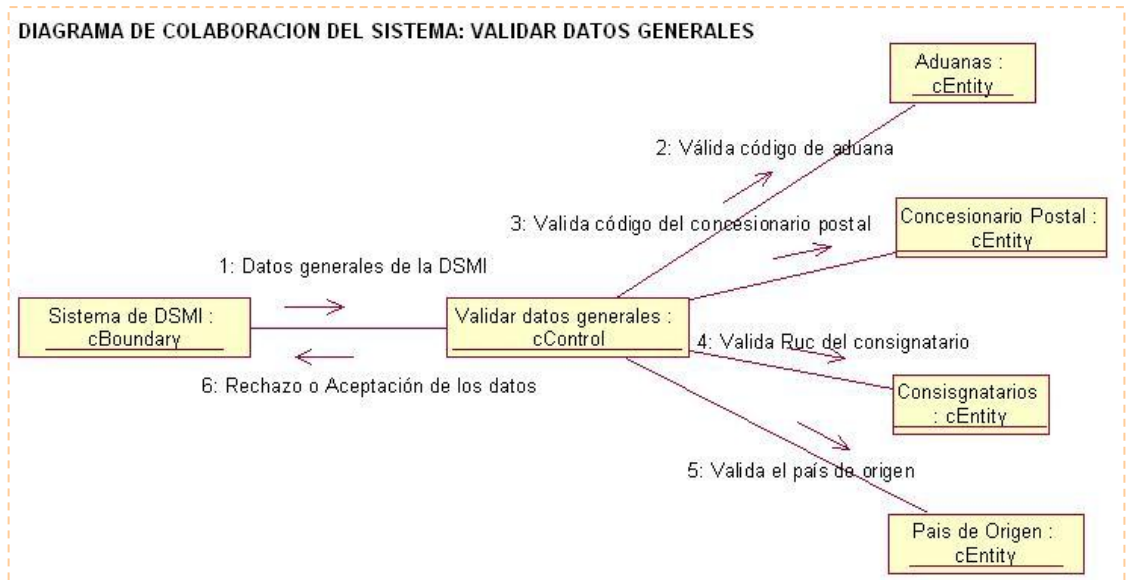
DIAGRAMA DE COLABORACION DEL SISTEMA: VALIDAR DATOS GENERALES

Aduanas : cEntity

2: Válida código de aduana

Concesionario Postal : cEntity

3: Valida código del concesionario postal

1: Datos generales de la DSMI

Sistema de DSMI : cBoundary

Validar datos generales : cControl

4: Valida Ruc del consignatario

6: Rechazo o Aceptación de los datos

Consisgnatarios : cEntity

5: Valida el país de origen

Pais de Origen : cEntity